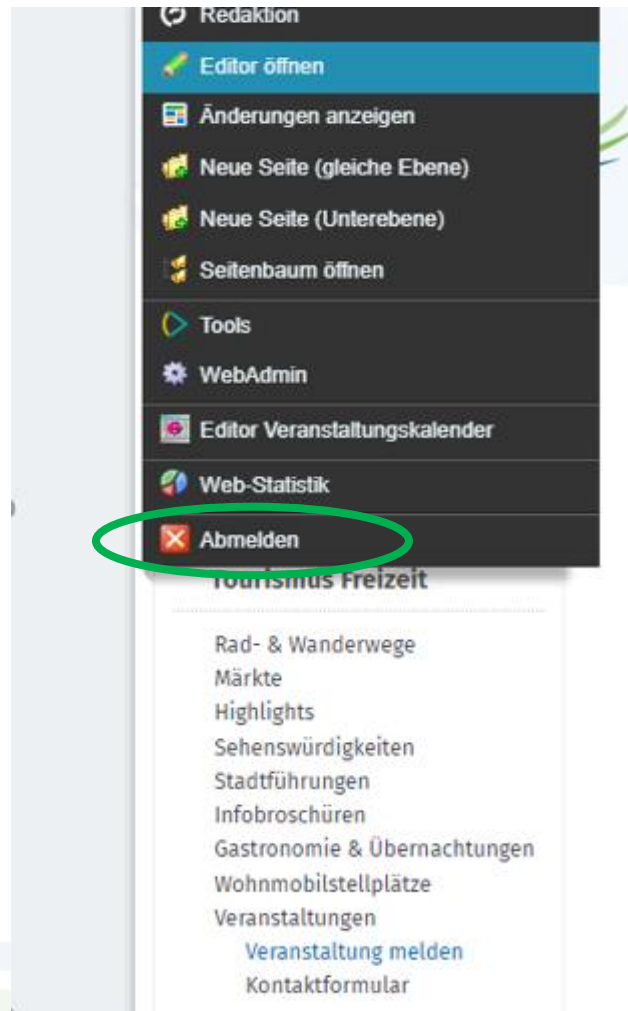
Redaktion
Editor öffnen
Änderungen anzeigen
Neue Seite (gleiche Ebene)
Neue Seite (Unterebene)
Seitenbaum öffnen
Tools
WebAdmin
Editor Veranstaltungskalender
Web-Statistik
Abmelden
Tourismus Freizeit
Rad- & Wanderwege
Märkte
Highlights
Sehenswürdigkeiten
Stadtführungen
Infobroschüren
Gastronomie & Übernachtungen
Wohnmobilstellplätze
Veranstaltungen
Veranstaltung melden
Kontaktformular